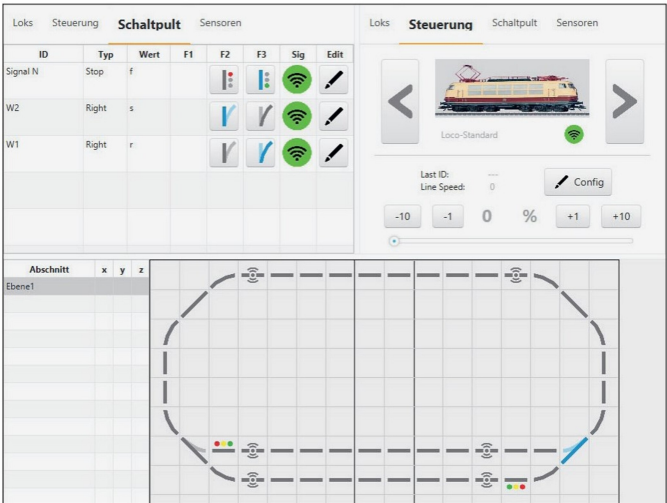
Loks Steuerung **Schaltpult** Sensoren

| ID | Typ | Wert | F1 | F2 | F3 | Sig | Edit |
|---|---|---|---|---|---|---|---|
| Signal N | Stop | f | | | | | |
| W2 | Right | s | | | | | |
| W1 | Right | r | | | | | |

Loks **Steuerung** Schaltpult Sensoren

Loco-Standard

Last ID: ---
Line Speed: 0

Config

-10 -1 0 % +1 +10

| Abschnitt | x | y | z |
|---|---|---|---|
| Ebene1 | | | |